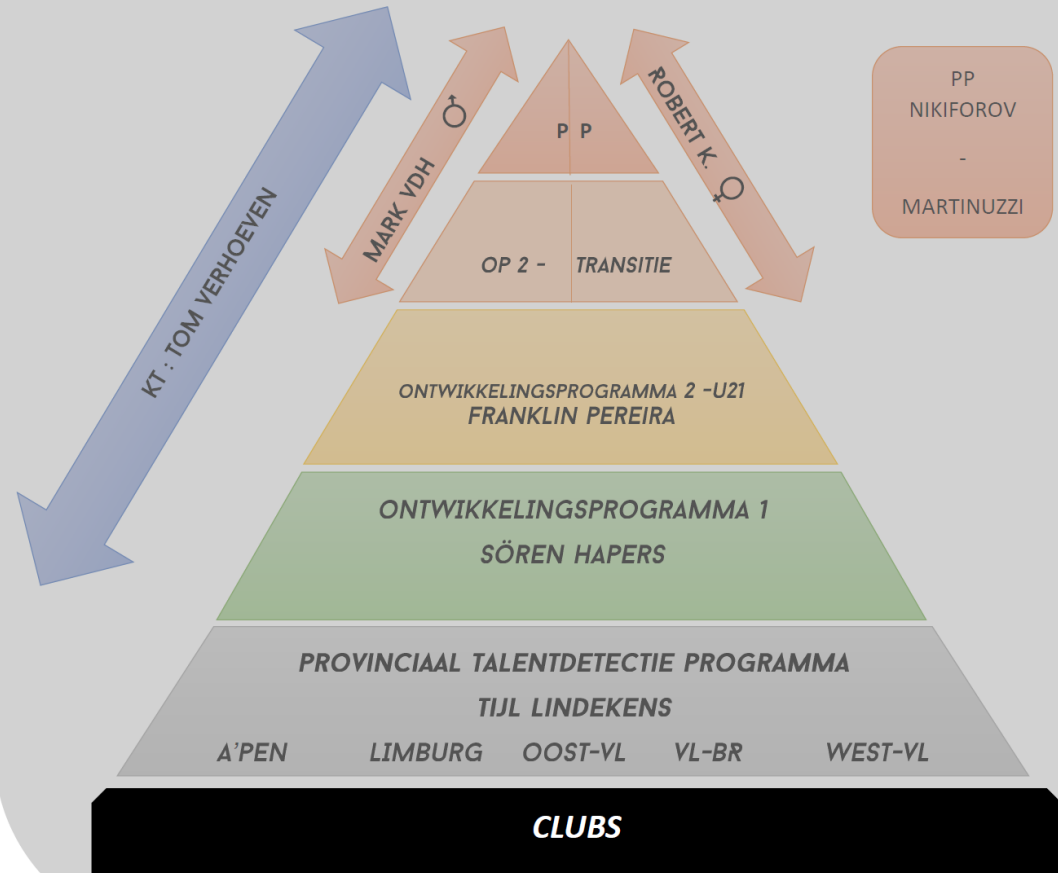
KT : TOM VERHOEVEN

MARK VDH ♂

ROBERT K. ♀

P P

OP 2 - TRANSITIE

PP
NIKIFOROV
-
MARTINUZZI

ONTWIKKELINGSPROGRAMMA 2 -U21
FRANKLIN PEREIRA

ONTWIKKELINGSPROGRAMMA 1
SÖREN HAPERS

PROVINCIAAL TALENTDETECTIE PROGRAMMA
TIJL LINDEKENS
A'PEN LIMBURG OOST-VL VL-BR WEST-VL

CLUBS